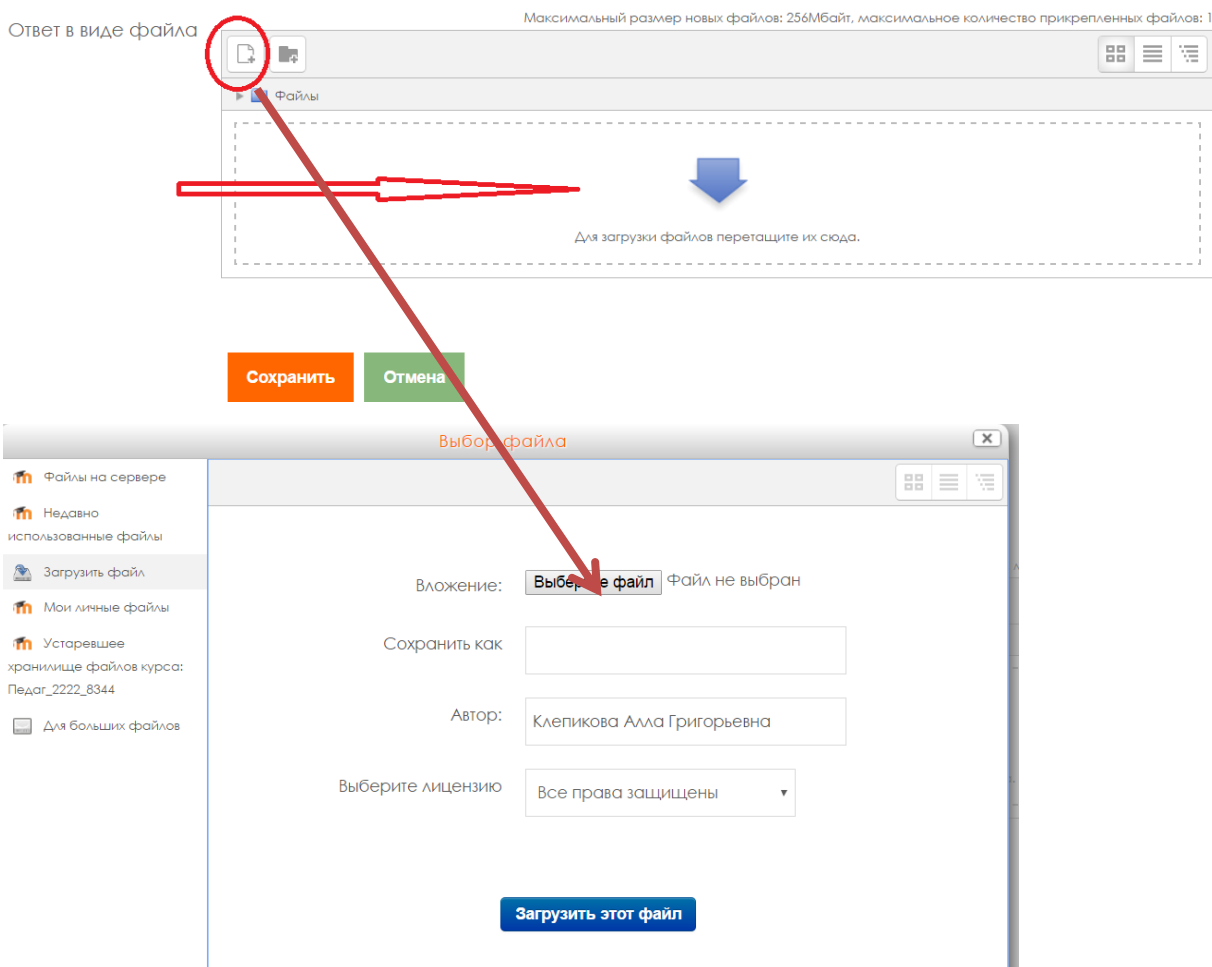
Ответ в виде файла

Максимальный размер новых файлов: 256Мбайт, максимальное количество прикрепленных файлов: 1

Файлы

Для загрузки файлов перетащите их сюда.

Сохранить Отмена

Выбор файла

Файлы на сервере

Недавно использованные файлы

Загрузить файл

Мои личные файлы

Устаревшее хранилище файлов курса: Педаг_2222_8344

Для больших файлов

Вложение: Выберите файл Файл не выбран

Сохранить как

Автор: Клепикова Алла Григорьевна

Выберите лицензию Все права защищены

Загрузить этот файл